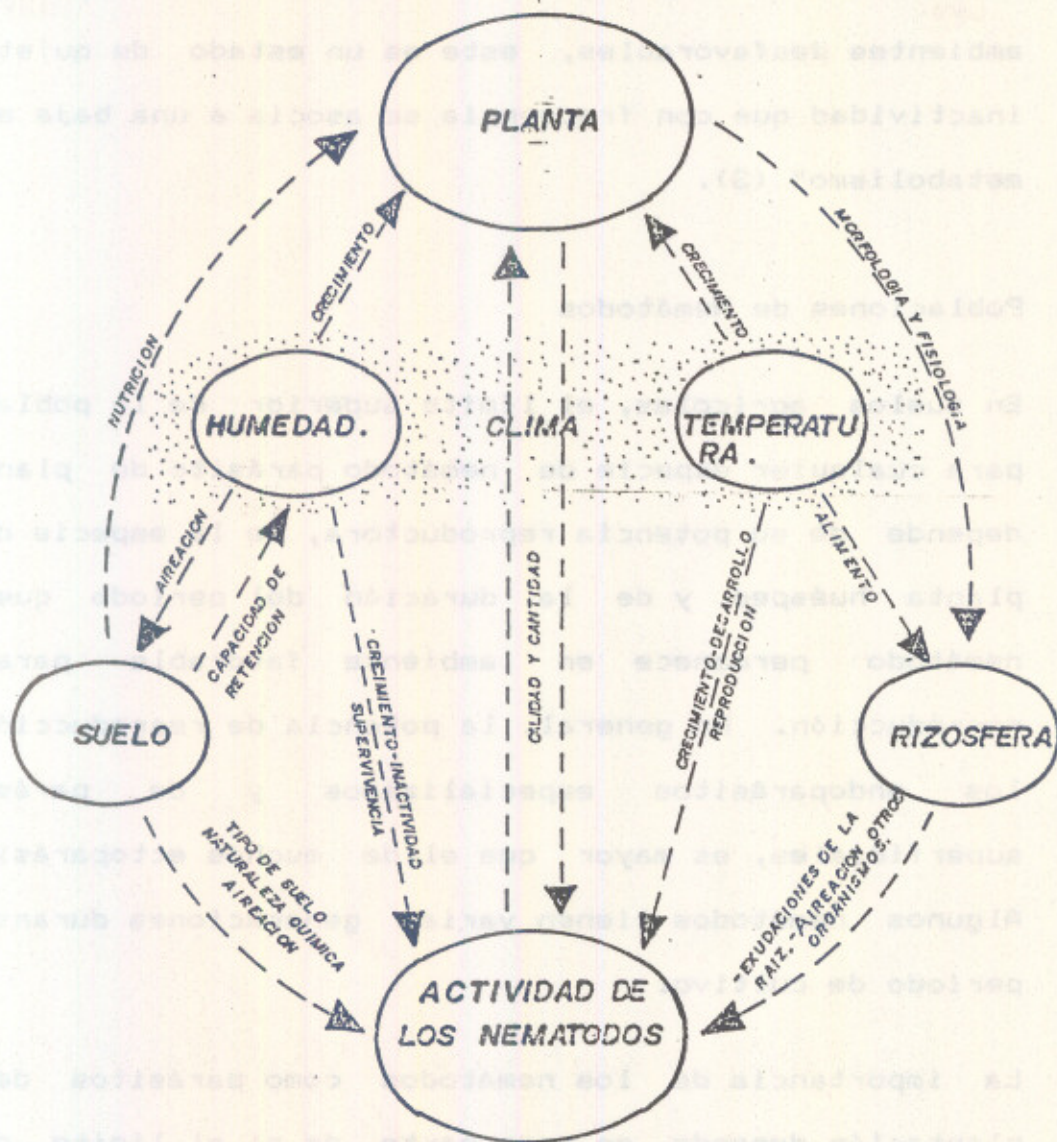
PLANTA

NUTRICION

CRECIMIENTO

MORFOLOGIA Y FISIOLOGIA

CRECIMIENTO

HUMEDAD.

CLIMA

TEMPERATURA.

AIREACION

CAPACIDAD DE RETENCION

CRECIMIENTO-INACTIVIDAD SUPERVIVENCIA

CALIDAD Y CANTIDAD

CRECIMIENTO-DESARROLLO REPRODUCCION

ALIMENTO

SUELO

RIZOSFERA

TIPO DE SUELO NATURALEZA QUIMICA AIREACION

EXUDACIONES DE LA RAIZ, AIREACION, OTROS ORGANISMOS

ACTIVIDAD DE LOS NEMATODOS